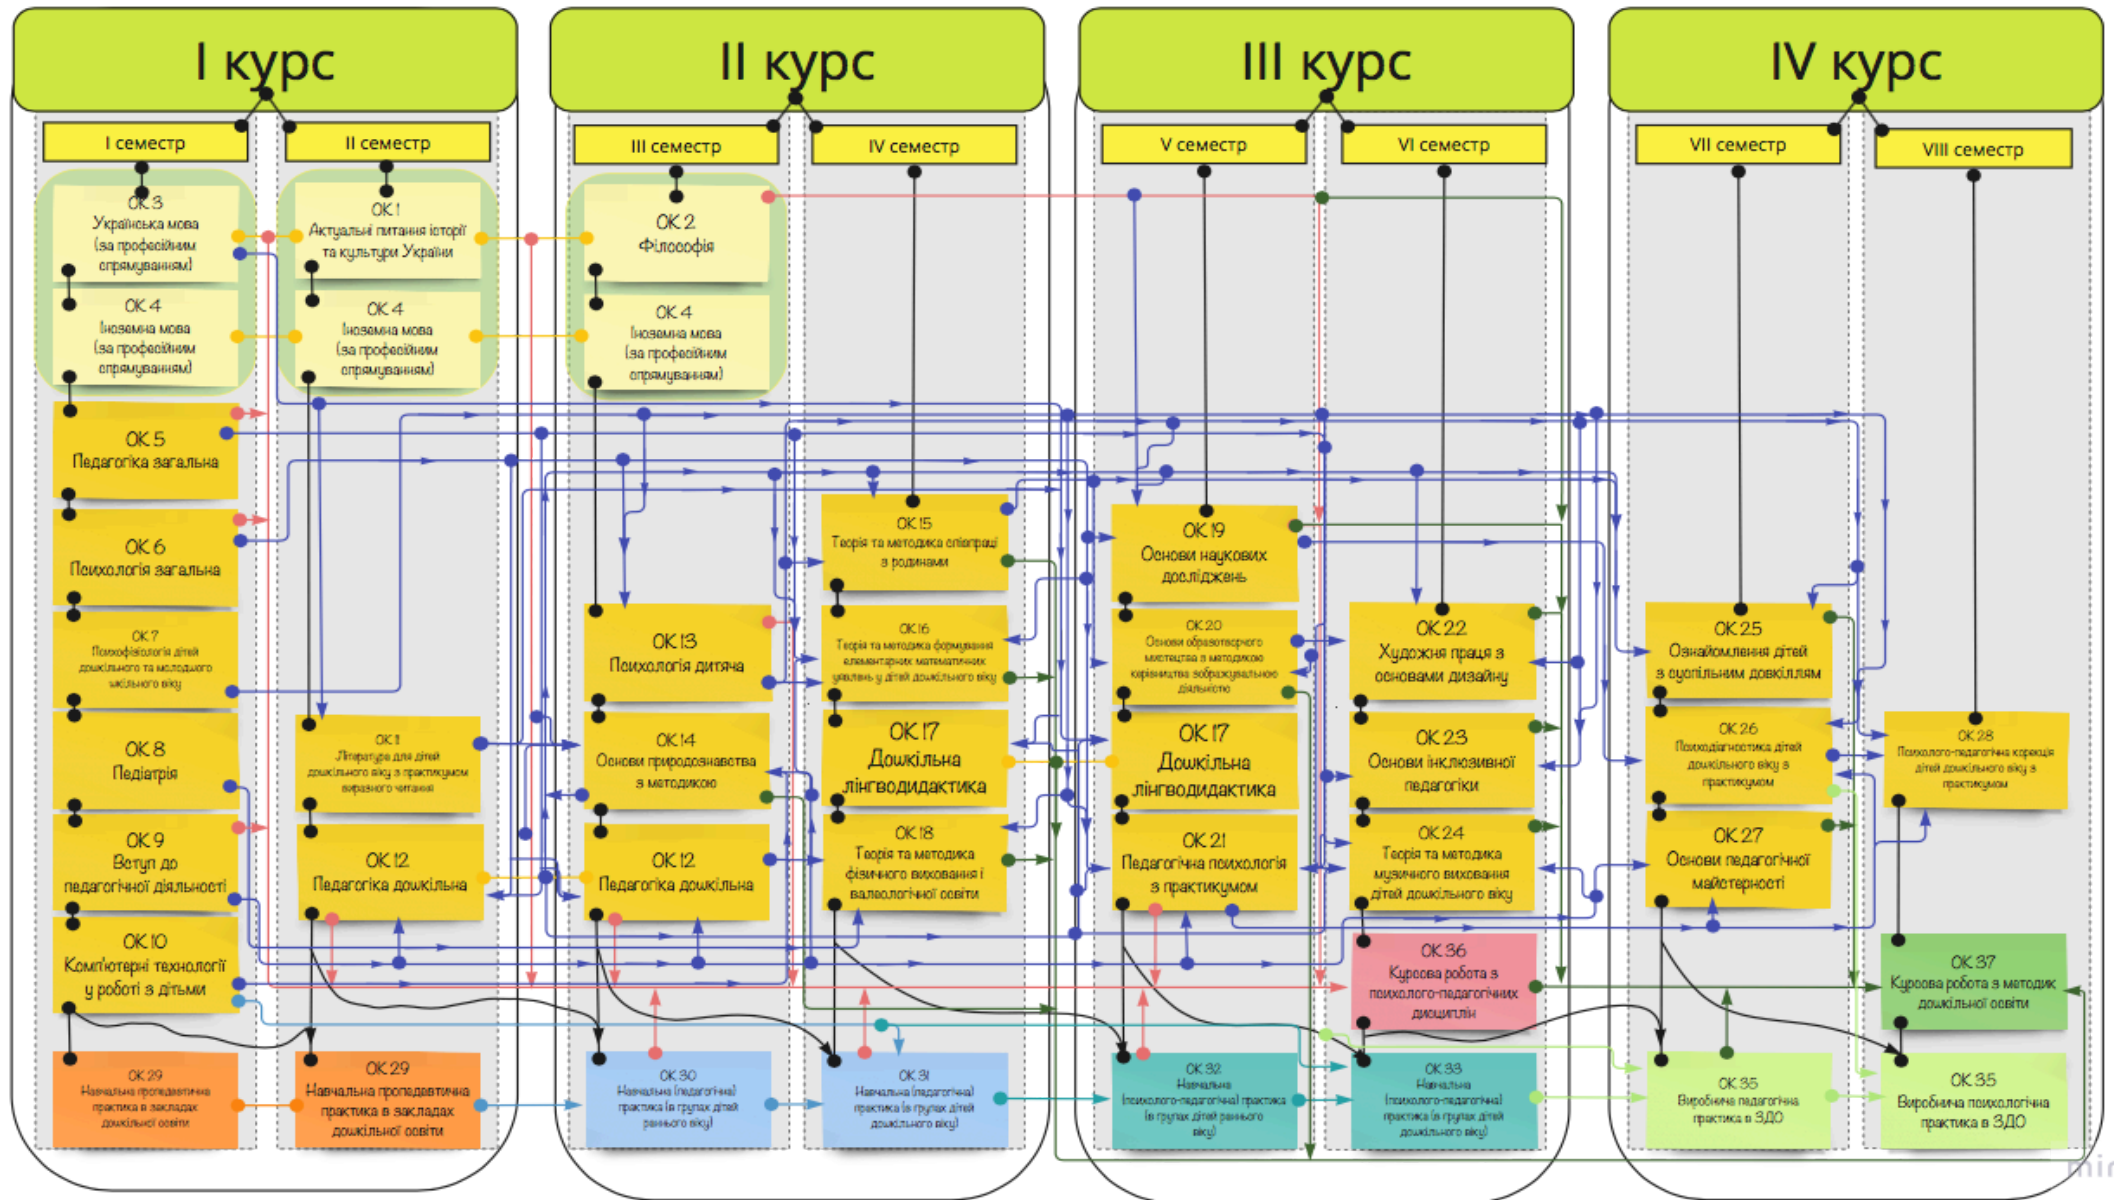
I курс

I семестр

ОК 3
Українська мова (за професійним спрямуванням)

ОК 4
Іноземна мова (за професійним спрямуванням)

ОК 5
Педагогіка загальна

ОК 6
Психологія загальна

ОК 7
Психофізіологія дітей дошкільного та молодшого шкільного віку

ОК 8
Педіатрія

ОК 9
Вступ до педагогічної діяльності

ОК 10
Комп'ютерні технології у роботі з дітьми

ОК 29
Навчальна пропедевтична практика в закладах дошкільної освіти

II семестр

ОК 1
Актуальні питання історії та культури України

ОК 4
Іноземна мова (за професійним спрямуванням)

ОК 11
Література для дітей дошкільного віку з практикумом виразного читання

ОК 12
Педагогіка дошкільна

ОК 29
Навчальна пропедевтична практика в закладах дошкільної освіти

II курс

III семестр

ОК 2
Філософія

ОК 4
Іноземна мова (за професійним спрямуванням)

ОК 13
Психологія дитяча

ОК 14
Основи природознавства з методикою

ОК 12
Педагогіка дошкільна

ОК 30
Навчальна (педагогічна) практика (в групах дітей раннього віку)

IV семестр

ОК 15
Теорія та методика співпраці з родинами

ОК 16
Теорія та методика формування елементарних математичних уявлень у дітей дошкільного віку

ОК 17
Дошкільна лінгводидактика

ОК 18
Теорія та методика фізичного виховання і валеологічної освіти

ОК 31
Навчальна (педагогічна) практика (в групах дітей дошкільного віку)

III курс

V семестр

ОК 19
Основи наукових досліджень

ОК 20
Основи образотворчого мистецтва з методикою керівництва зображувальною діяльністю

ОК 17
Дошкільна лінгводидактика

ОК 21
Педагогічна психологія з практикумом

ОК 32
Навчальна (психолого-педагогічна) практика (в групах дітей раннього віку)

VI семестр

ОК 22
Художня праця з основами дизайну

ОК 23
Основи інклюзивної педагогіки

ОК 24
Теорія та методика музичного виховання дітей дошкільного віку

ОК 36
Курсова робота з психолого-педагогічних дисциплін

ОК 33
Навчальна (психолого-педагогічна) практика (в групах дітей дошкільного віку)

IV курс

VII семестр

ОК 25
Ознайомлення дітей з суспільним довкіллям

ОК 26
Психодіагностика дітей дошкільного віку з практикумом

ОК 27
Основи педагогічної майстерності

ОК 35
Виробнича педагогічна практика в ЗДО

VIII семестр

ОК 28
Психолого-педагогічна корекція дітей дошкільного віку з практикумом

ОК 37
Курсова робота з методик дошкільної освіти

ОК 35
Виробнича психологічна практика в ЗДО